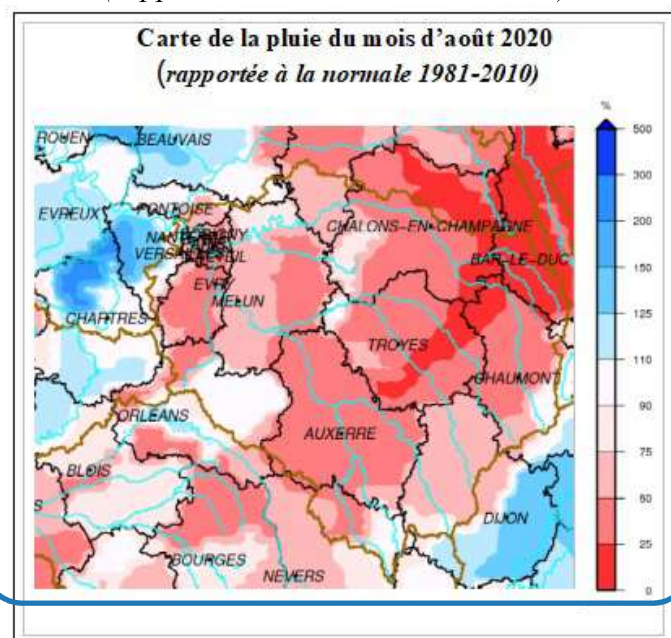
Carte de la pluie du mois d'août 2020
(rapportée à la normale 1981-2010)

ROUEN
BEAUVAIS
EVREUX
PONTOISE
NANTERRE
BOBIGNY
VERSAILLES
CRETEIL
EVRY
MELUN
CHARTRES
CHALONS-EN-CHAMPAGNE
BAR-LE-DUC
TROYES
CHAUMONT
ORLEANS
AUXERRE
BLOIS
DIJON
BOURGES
NEVERS

%
500
300
200
150
125
110
90
75
50
25
0